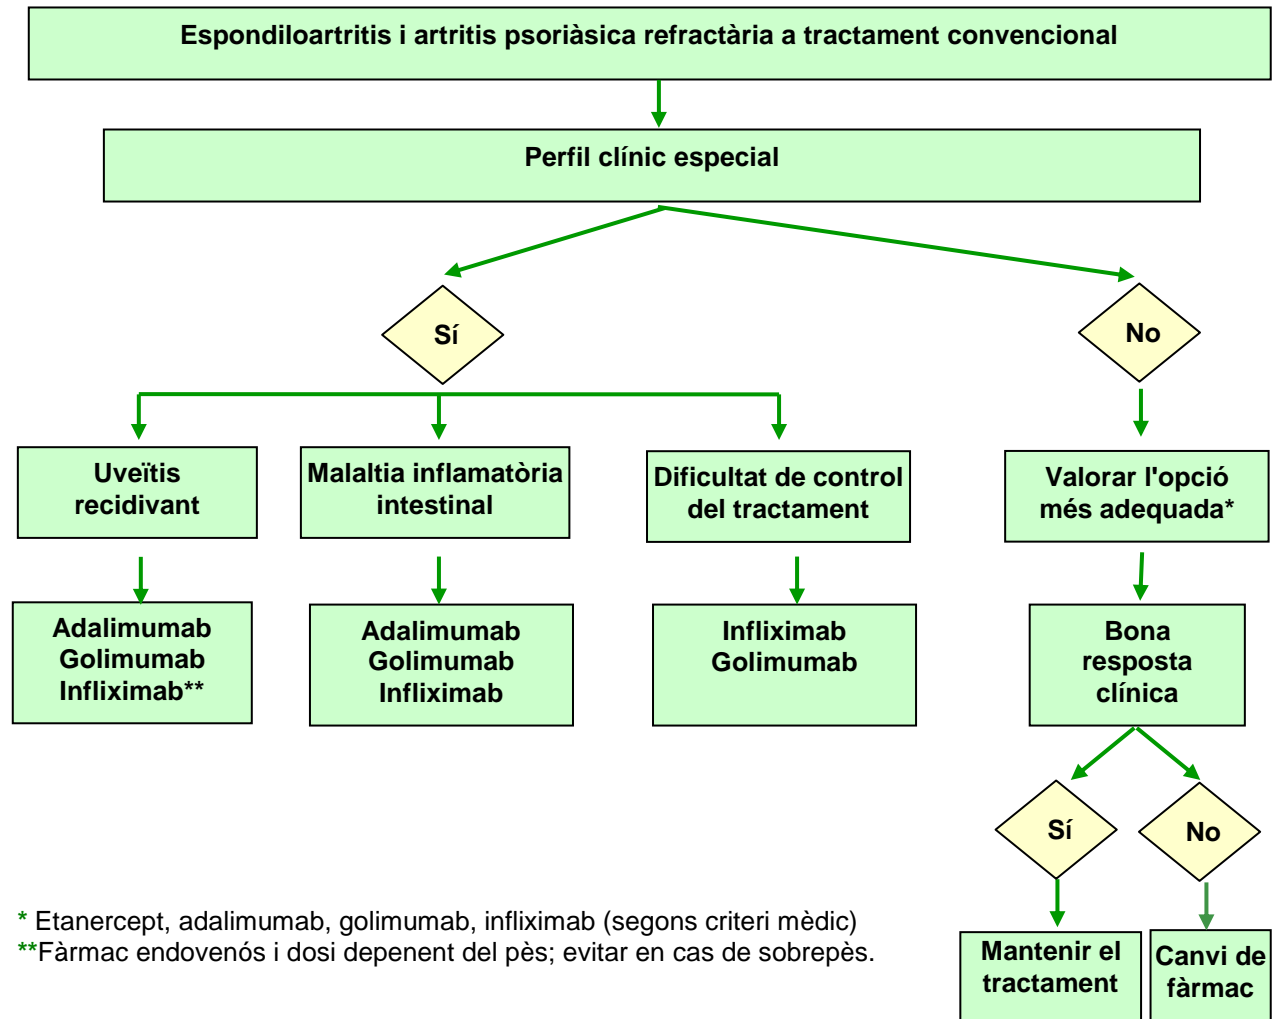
Espondiloartritis i artritis psoriàsica refractària a tractament convencional

Perfil clínic especial

Sí

No

Uveïtis recidivant

Malaltia inflamatòria intestinal

Dificultat de control del tractament

Valorar l'opció més adequada*

Adalimumab
Golimumab
Infliximab**

Adalimumab
Golimumab
Infliximab

Infliximab
Golimumab

Bona resposta clínica

Sí

No

Mantenir el tractament

Canvi de fàrmac

* Etanercept, adalimumab, golimumab, infliximab (segons criteri mèdic)
**Fàrmac endovenós i dosi depenent del pès; evitar en cas de sobrepès.